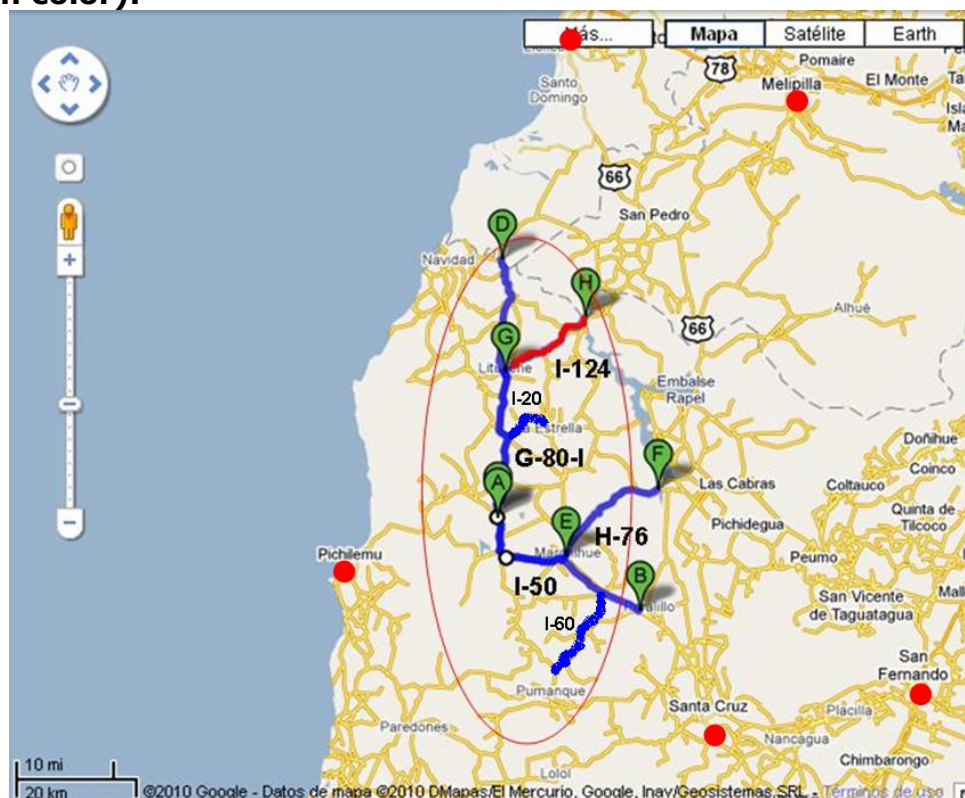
n color).

Más... Mapa Satélite Earth

78 Pomaire El Monte Melipilla Isla Ma

Santo Domingo

66

San Pedro

D

Navidad

H

Alhué

66

G

Litueche

I-124

Embalse Rapel

I-20

Estrella

Doñihue

F

Coinco

G-80-I

A

Las Cabras

Coltauco

E

H-76

Quinta de Tilcoco

Pichidegua

Marchihue

Pichilemu

Peumo

B

I-50

San Vicente de Tagutagua

Malloa

I-60

San Fernando

Pumanque

Paredones

Santa Cruz

Placilla

Nancagua

Chimbarongo

Lolol

10 mi

20 km

©2010 Google - Datos de mapa ©2010 DMapas/El Mercurio, Google, Inav/Geosistemas SRL - Términos de uso